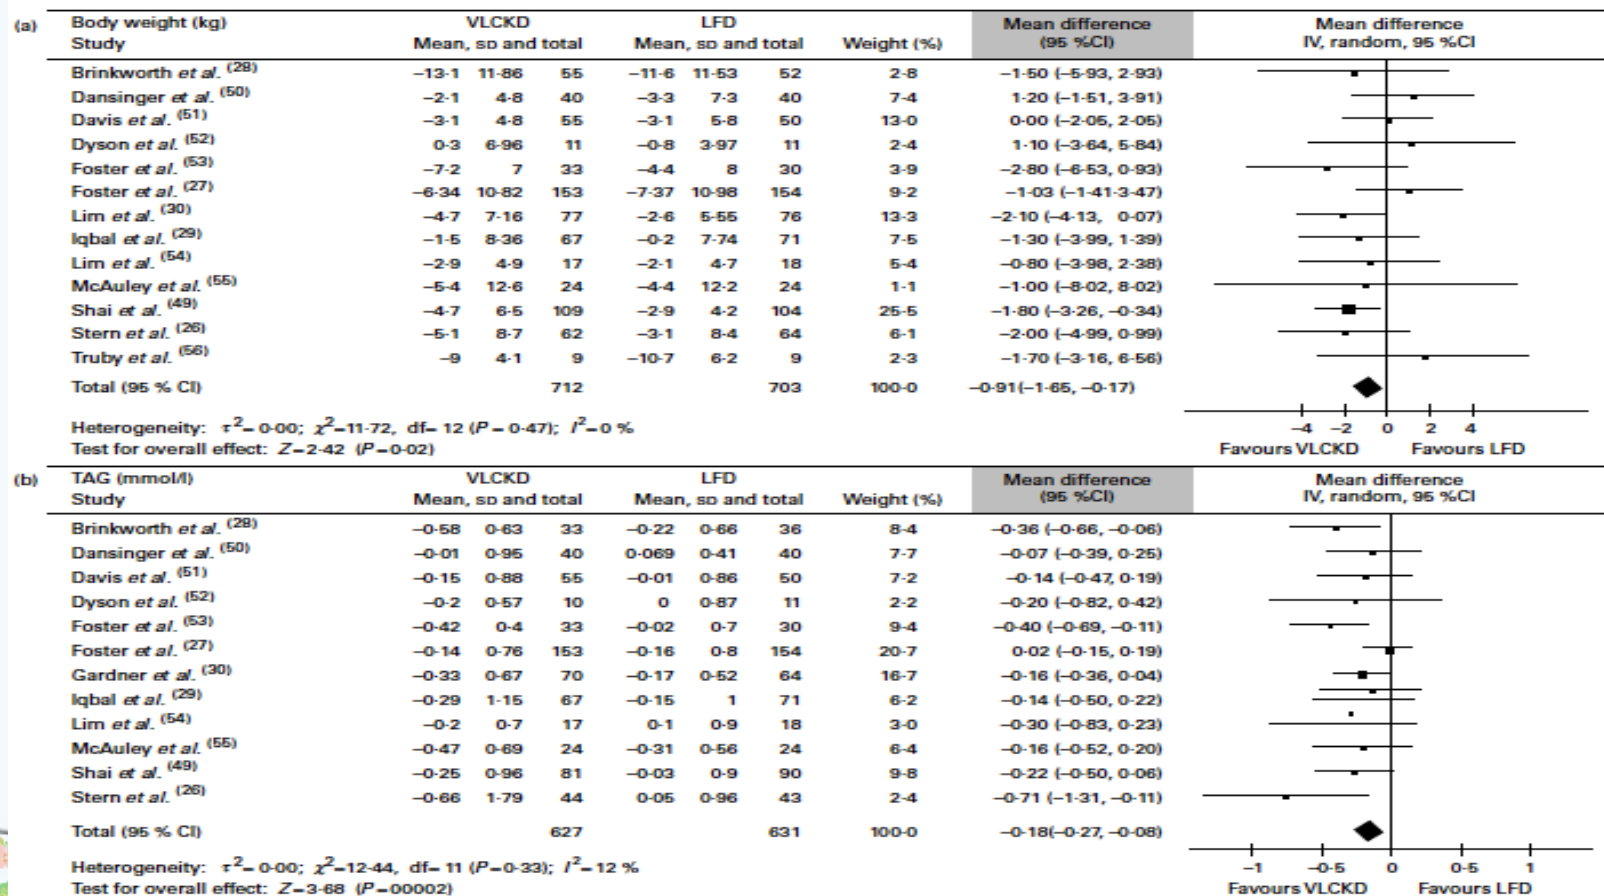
(a)

| Body weight (kg) Study | VLCKD Mean, SD and total | | | LFD Mean, SD and total | | | Weight (%) | Mean difference (95 %CI) |
|---|---|---|---|---|---|---|---|---|
| Brinkworth *et al.* (28) | −13·1 | 11·86 | 55 | −11·6 | 11·53 | 52 | 2·8 | −1·50 (−5·93, 2·93) |
| Dansinger *et al.* (50) | −2·1 | 4·8 | 40 | −3·3 | 7·3 | 40 | 7·4 | 1·20 (−1·51, 3·91) |
| Davis *et al.* (51) | −3·1 | 4·8 | 55 | −3·1 | 5·8 | 50 | 13·0 | 0·00 (−2·05, 2·05) |
| Dyson *et al.* (52) | 0·3 | 6·96 | 11 | −0·8 | 3·97 | 11 | 2·4 | 1·10 (−3·64, 5·84) |
| Foster *et al.* (53) | −7·2 | 7 | 33 | −4·4 | 8 | 30 | 3·9 | −2·80 (−6·53, 0·93) |
| Foster *et al.* (27) | −6·34 | 10·82 | 153 | −7·37 | 10·98 | 154 | 9·2 | −1·03 (−1·41·3·47) |
| Lim *et al.* (30) | −4·7 | 7·16 | 77 | −2·6 | 5·55 | 76 | 13·3 | −2·10 (−4·13, 0·07) |
| Iqbal *et al.* (29) | −1·5 | 8·36 | 67 | −0·2 | 7·74 | 71 | 7·5 | −1·30 (−3·99, 1·39) |
| Lim *et al.* (54) | −2·9 | 4·9 | 17 | −2·1 | 4·7 | 18 | 5·4 | −0·80 (−3·98, 2·38) |
| McAuley *et al.* (55) | −5·4 | 12·6 | 24 | −4·4 | 12·2 | 24 | 1·1 | −1·00 (−8·02, 8·02) |
| Shai *et al.* (49) | −4·7 | 6·5 | 109 | −2·9 | 4·2 | 104 | 25·5 | −1·80 (−3·26, −0·34) |
| Stern *et al.* (26) | −5·1 | 8·7 | 62 | −3·1 | 8·4 | 64 | 6·1 | −2·00 (−4·99, 0·99) |
| Truby *et al.* (56) | −9 | 4·1 | 9 | −10·7 | 6·2 | 9 | 2·3 | −1·70 (−3·16, 6·56) |
| Total (95 % CI) | | | 712 | | | 703 | 100·0 | −0·91(−1·65, −0·17) |

Mean difference IV, random, 95 %CI

−4 −2 0 2 4

Favours VLCKD Favours LFD

Heterogeneity: $\tau^2=0·00$; $\chi^2=11·72$, df= 12 ($P=0·47$); $I^2=0$ %
Test for overall effect: $Z=2·42$ ($P=0·02$)

(b)

| TAG (mmol/l) Study | VLCKD Mean, SD and total | | | LFD Mean, SD and total | | | Weight (%) | Mean difference (95 %CI) |
|---|---|---|---|---|---|---|---|---|
| Brinkworth *et al.* (28) | −0·58 | 0·63 | 33 | −0·22 | 0·66 | 36 | 8·4 | −0·36 (−0·66, −0·06) |
| Dansinger *et al.* (50) | −0·01 | 0·95 | 40 | 0·069 | 0·41 | 40 | 7·7 | −0·07 (−0·39, 0·25) |
| Davis *et al.* (51) | −0·15 | 0·88 | 55 | −0·01 | 0·86 | 50 | 7·2 | −0·14 (−0·47, 0·19) |
| Dyson *et al.* (52) | −0·2 | 0·57 | 10 | 0 | 0·87 | 11 | 2·2 | −0·20 (−0·82, 0·42) |
| Foster *et al.* (53) | −0·42 | 0·4 | 33 | −0·02 | 0·7 | 30 | 9·4 | −0·40 (−0·69, −0·11) |
| Foster *et al.* (27) | −0·14 | 0·76 | 153 | −0·16 | 0·8 | 154 | 20·7 | 0·02 (−0·15, 0·19) |
| Gardner *et al.* (30) | −0·33 | 0·67 | 70 | −0·17 | 0·52 | 64 | 16·7 | −0·16 (−0·36, 0·04) |
| Iqbal *et al.* (29) | −0·29 | 1·15 | 67 | −0·15 | 1 | 71 | 6·2 | −0·14 (−0·50, 0·22) |
| Lim *et al.* (54) | −0·2 | 0·7 | 17 | −0·1 | 0·9 | 18 | 3·0 | −0·30 (−0·83, 0·23) |
| McAuley *et al.* (55) | −0·47 | 0·69 | 24 | −0·31 | 0·56 | 24 | 6·4 | −0·16 (−0·52, 0·20) |
| Shai *et al.* (49) | −0·25 | 0·96 | 81 | −0·03 | 0·9 | 90 | 9·8 | −0·22 (−0·50, 0·06) |
| Stern *et al.* (26) | −0·66 | 1·79 | 44 | 0·05 | 0·96 | 43 | 2·4 | −0·71 (−1·31, −0·11) |
| Total (95 % CI) | | | 627 | | | 631 | 100·0 | −0·18(−0·27, −0·08) |

Mean difference IV, random, 95 %CI

−1 −0·5 0 0·5 1

Favours VLCKD Favours LFD

Heterogeneity: $\tau^2=0·00$; $\chi^2=12·44$, df= 11 ($P=0·33$); $I^2=12$ %
Test for overall effect: $Z=3·68$ ($P=00002$)